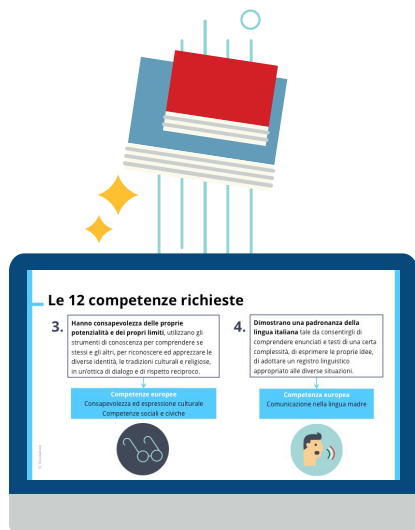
Le 12 competenze richieste

3. **Hanno consapevolezza delle proprie potenzialità e dei propri limiti**, utilizzano gli strumenti di conoscenza per comprendere se stessi e gli altri, per riconoscere ed apprezzare le diverse identità, le tradizioni culturali e religiose, in un'ottica di dialogo e di rispetto reciproco.

Competenze europee
Consapevolezza ed espressione culturale
Competenze sociali e civiche

4. **Dimostrano una padronanza della lingua italiana** tale da consentirgli di comprendere enunciati e testi di una certa complessità, di esprimere le proprie idee, di adottare un registro linguistico appropriato alle diverse situazioni.

Competenza europea
Comunicazione nella lingua madre

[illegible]